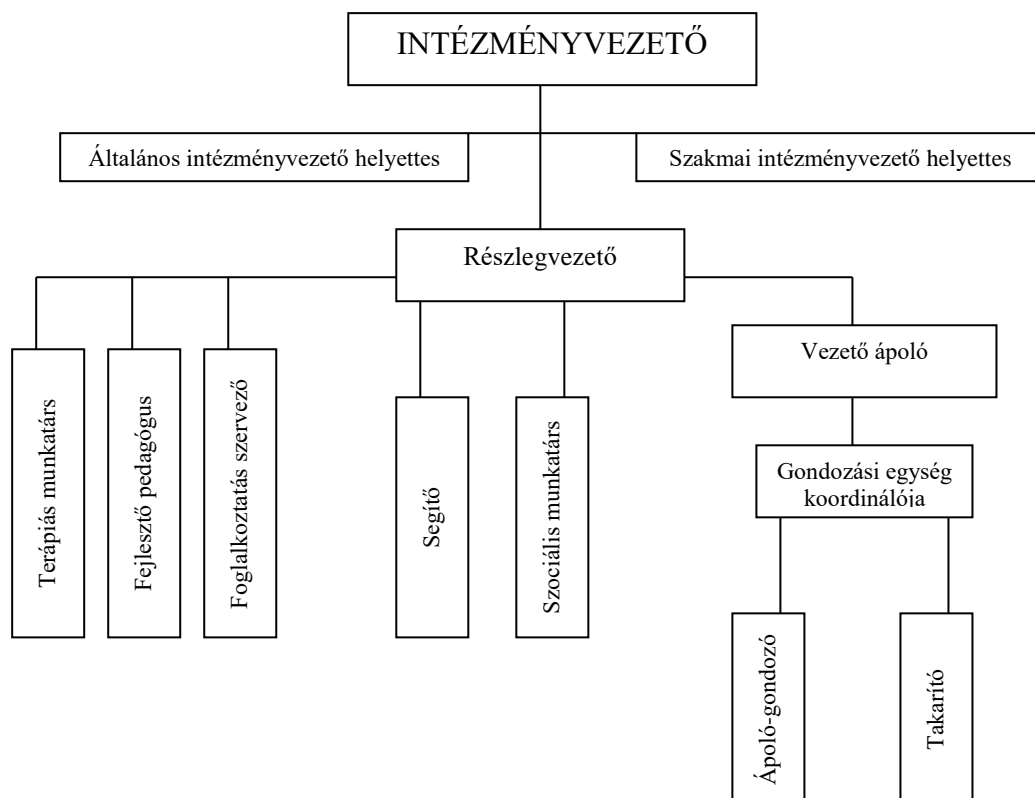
INTÉZMÉNYVEZETŐ

Általános intézményvezető helyettes

Szakmai intézményvezető helyettes

Részlegvezető

Terápiás munkatárs

Fejlesztő pedagógus

Foglalkoztatás szervező

Segítő

Szociális munkatárs

Vezető ápoló

Gondozási egység koordinálóia

Ápoló-gondozó

Takarító